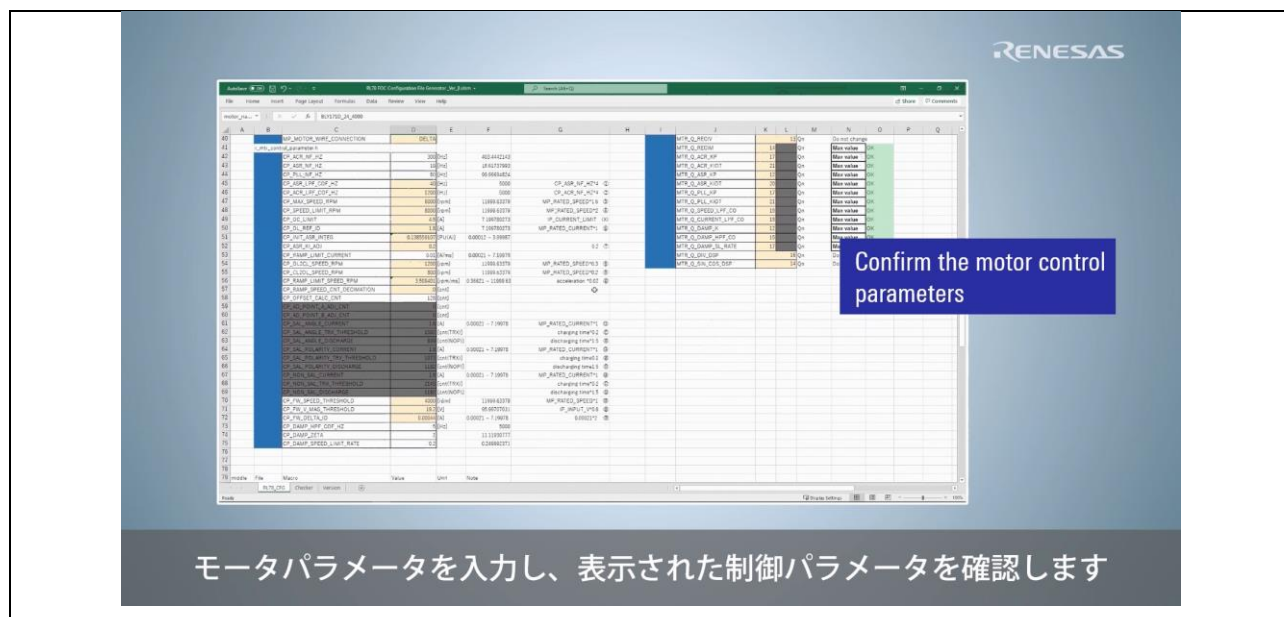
RENESAS

RL78 FOC Configuration File Generator_Ver_X.xlsm

File Home Insert Page Layout Formulas Data Review View Help

MP_MOTOR_WIRE_CONNECTION DELTA

CP_ACR_NF_HZ
CP_ASR_NF_HZ
CP_PLL_NF_HZ
CP_ASR_LPF_COF_HZ
CP_ACR_LPF_COF_HZ
CP_MAX_SPEED_RPM
CP_SPEED_LIMIT_RPM
CP_OC_LIMIT
CP_OL_REF_ID
CP_INIT_ASR_INTEG
CP_ASR_KI_ADJ
CP_RAMP_LIMIT_CURRENT
CP_OL2CL_SPEED_RPM
CP_CL2OL_SPEED_RPM
CP_RAMP_LIMIT_SPEED_RPM
CP_RAMP_SPEED_CNT_DECIMATION
CP_OFFSET_CALC_CNT
CP_FW_SPEED_THRESHOLD
CP_FW_V_MAG_THRESHOLD
CP_FW_DELTA_ID
CP_DAMP_HPF_COF_HZ
CP_DAMP_ZETA
CP_DAMP_SPEED_LIMIT_RATE

MTR_Q_RECIV
MTR_Q_RECIW
MTR_Q_ACR_KP
MTR_Q_ACR_KIDT
MTR_Q_ASR_KP
MTR_Q_ASR_KIDT
MTR_Q_PLL_KP
MTR_Q_PLL_KIDT
MTR_Q_SPEED_LPF_CO
MTR_Q_CURRENT_LPF_CO
MTR_Q_DAMP_K
MTR_Q_DAMP_HPF_CO
MTR_Q_DAMP_SL_RATE
MTR_Q_DIV_DSP
MTR_Q_SIN_COS_DSP

Do not change
Max value

Confirm the motor control parameters

Value Unit Note

RL78_CTC Checker Version

モータパラメータを入力し、表示された制御パラメータを確認します